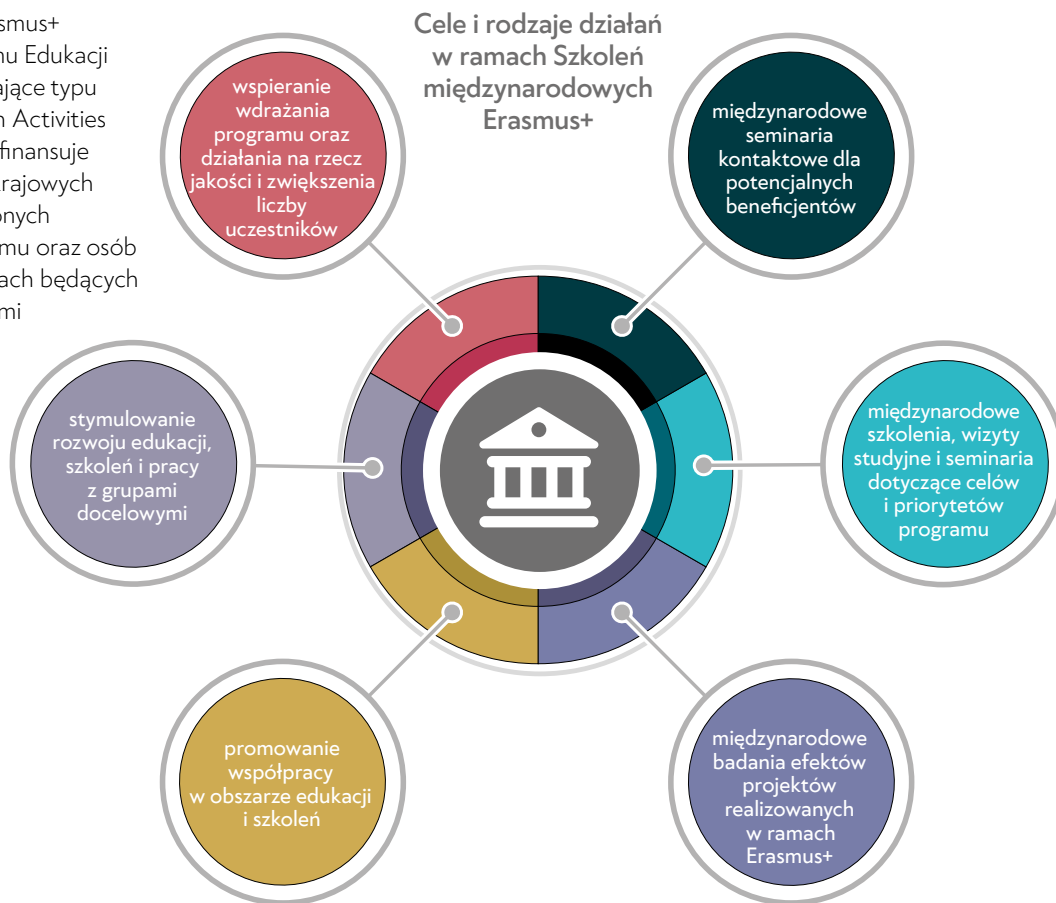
smus+
mu Edukacji
ające typu
n Activities
finansuje
rajowych
onych
mu oraz osób
ach będących
mi

Cele i rodzaje działań w ramach Szkoleń międzynarodowych Erasmus+

wspieranie wdrażania programu oraz działania na rzecz jakości i zwiększenia liczby uczestników

międzynarodowe seminaria kontaktowe dla potencjalnych beneficjentów

stymulowanie rozwoju edukacji, szkoleń i pracy z grupami docelowymi

międzynarodowe szkolenia, wizyty studyjne i seminaria dotyczące celów i priorytetów programu

promowanie współpracy w obszarze edukacji i szkoleń

międzynarodowe badania efektów projektów realizowanych w ramach Erasmus+